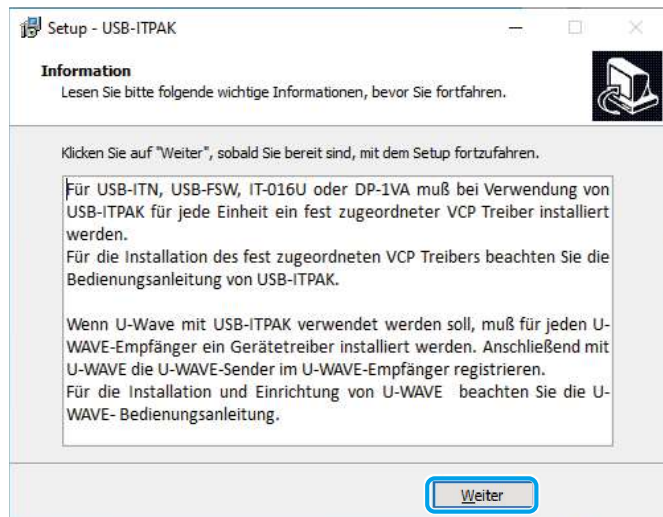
Setup - USB-ITPAK

Information
Lesen Sie bitte folgende wichtige Informationen, bevor Sie fortfahren.

Klicken Sie auf "Weiter", sobald Sie bereit sind, mit dem Setup fortzufahren.

Für USB-ITN, USB-FSW, IT-016U oder DP-1VA muß bei Verwendung von USB-ITPAK für jede Einheit ein fest zugeordneter VCP Treiber installiert werden.
Für die Installation des fest zugeordneten VCP Treibers beachten Sie die Bedienungsanleitung von USB-ITPAK.

Wenn U-Wave mit USB-ITPAK verwendet werden soll, muß für jeden U-WAVE-Empfänger ein Gerätetreiber installiert werden. Anschließend mit U-WAVE die U-WAVE-Sender im U-WAVE-Empfänger registrieren.
Für die Installation und Einrichtung von U-WAVE beachten Sie die U-WAVE- Bedienungsanleitung.

Weiter